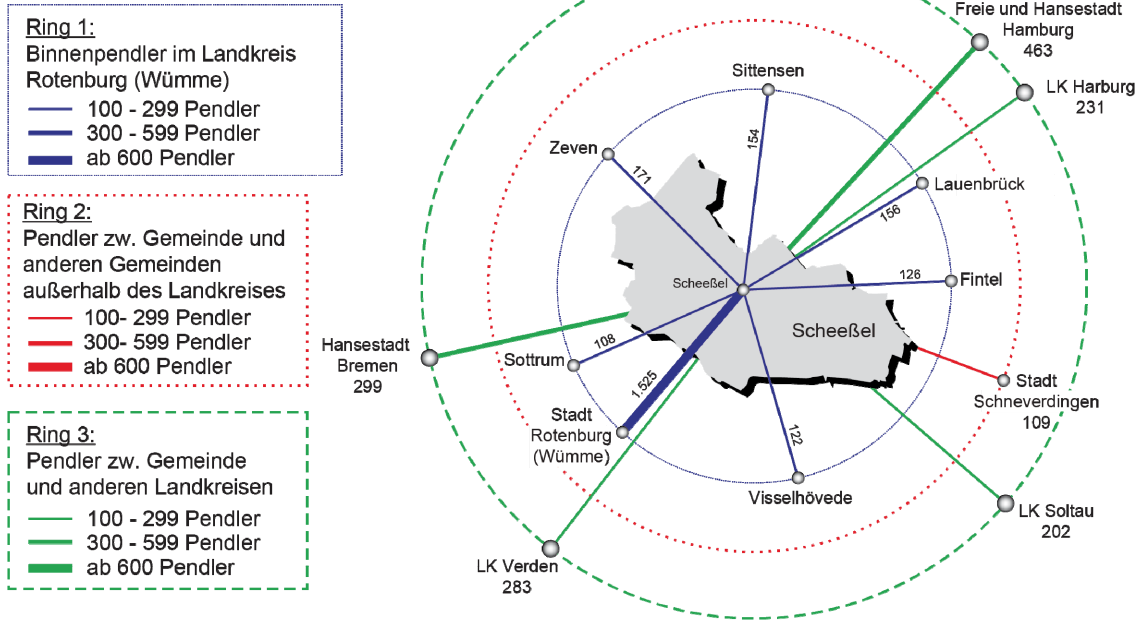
Ring 1:
Binnenpendler im Landkreis Rotenburg (Wümme)
100 - 299 Pendler
300 - 599 Pendler
ab 600 Pendler

Ring 2:
Pendler zw. Gemeinde und anderen Gemeinden außerhalb des Landkreises
100- 299 Pendler
300- 599 Pendler
ab 600 Pendler

Ring 3:
Pendler zw. Gemeinde und anderen Landkreisen
100 - 299 Pendler
300 - 599 Pendler
ab 600 Pendler

Freie und Hansestadt Hamburg
463

LK Harburg
231

Sittensen
154

Zeven
171

Lauenbrück
156

Scheeßel

Fintel
126

Scheeßel

Hansestadt Bremen
299

Sottrum
108

1.525

Stadt Rotenburg (Wümme)

122

Stadt Schneverdingen
109

Visselhövede

LK Soltau
202

LK Verden
283